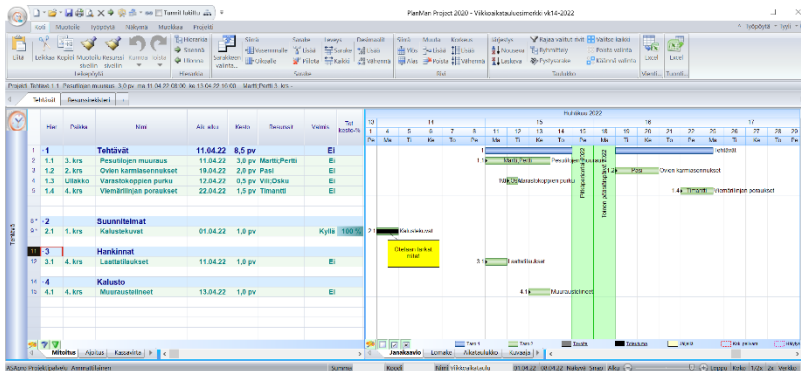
PlanMan Project 2020 - Viikkoaikatauluesimerkki vk14-2022

Tiedosto Muokkaa Työpöytä Näkymä Muotoilu Projekti

Liitä Leikkaa Kopioi Muotoile siveltin Kumoa Toista Tehtäväpöytä

Projekti Tehtävä 1.1 Pesutilojen muuraus 3,0 pv ma 11.04.22 08:00 ke 13.04.22 16:00 Martti,Pertti 3. krs

Tehtävät Resurssikuormat

| | Hier | Paikka | Nimi | Alk.aika | Kesto | Resurssit | Valmis | Tot kesto-% |
|---|---|---|---|---|---|---|---|---|
| 1 | -1 | | Tehtävät | 11.04.22 | 8,5 pv | | Ei | |
| 2 | 1.1 | 3. krs | Pesutilojen muuraus | 11.04.22 | 3,0 pv | Martti,Pertti | Ei | |
| 3 | 1.2 | 2. krs | Ovien karmiasennukset | 19.04.22 | 2,0 pv | Pasi | Ei | |
| 4 | 1.3 | Ullakko | Varastokoppien purku | 12.04.22 | 0,5 pv | Ville,Osku | Ei | |
| 5 | 1.4 | 4. krs | Viemärilinjan poraukset | 22.04.22 | 1,5 pv | Timantti | Ei | |
| 6 | -2 | | Suunnitelmat | | | | | |
| 7 | 2.1 | 1. krs | Kalustekuvat | 01.04.22 | 1,0 pv | | Kyllä | 100 % |
| 11 | -3 | | Hankinnat | | | | | |
| 12 | 3.1 | 4. krs | Laatteilluksen | 11.04.22 | 1,0 pv | | Ei | |
| 14 | -4 | | Kalusto | | | | | |
| 15 | 4.1 | 4. krs | Muuraustelineet | 13.04.22 | 1,0 pv | | Ei | |

Huhtikuu 2022
14 15 16 17
Pitkäperjantai 2022
Toinen pääsiäispäivä 2022
Tehtävät
Pesutilojen muuraus
Ovien karmiasennukset
Varastokoppien purku
Viemärilinjan poraukset
Kalustekuvat
Otetaan laskut mitat
Laatteilluksen
Muuraustelineet

Mittalista Aikalista Kassavirta
Janakaavio Lomake Aikataulukko Kuvaaja

Tehtävät